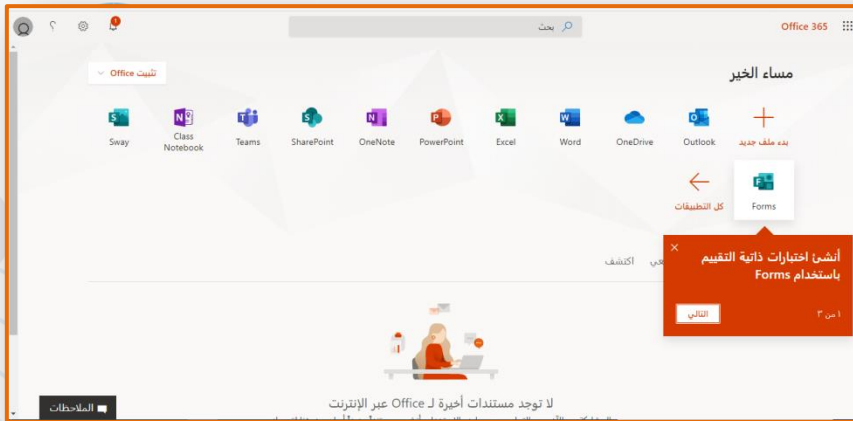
Office 365

بحث

1

?

مساء الخير

تثبيت Office

بدء ملف جديد

Outlook

OneDrive

Word

Excel

PowerPoint

OneNote

SharePoint

Teams

Class Notebook

Sway

Forms

كل التطبيقات

أنشئ اختبارات ذاتية التقييم باستخدام Forms

التالي

١ من ٣

اكتشف

لا توجد مستندات أخيرة لـ Office عبر الإنترنت

الملاحظات